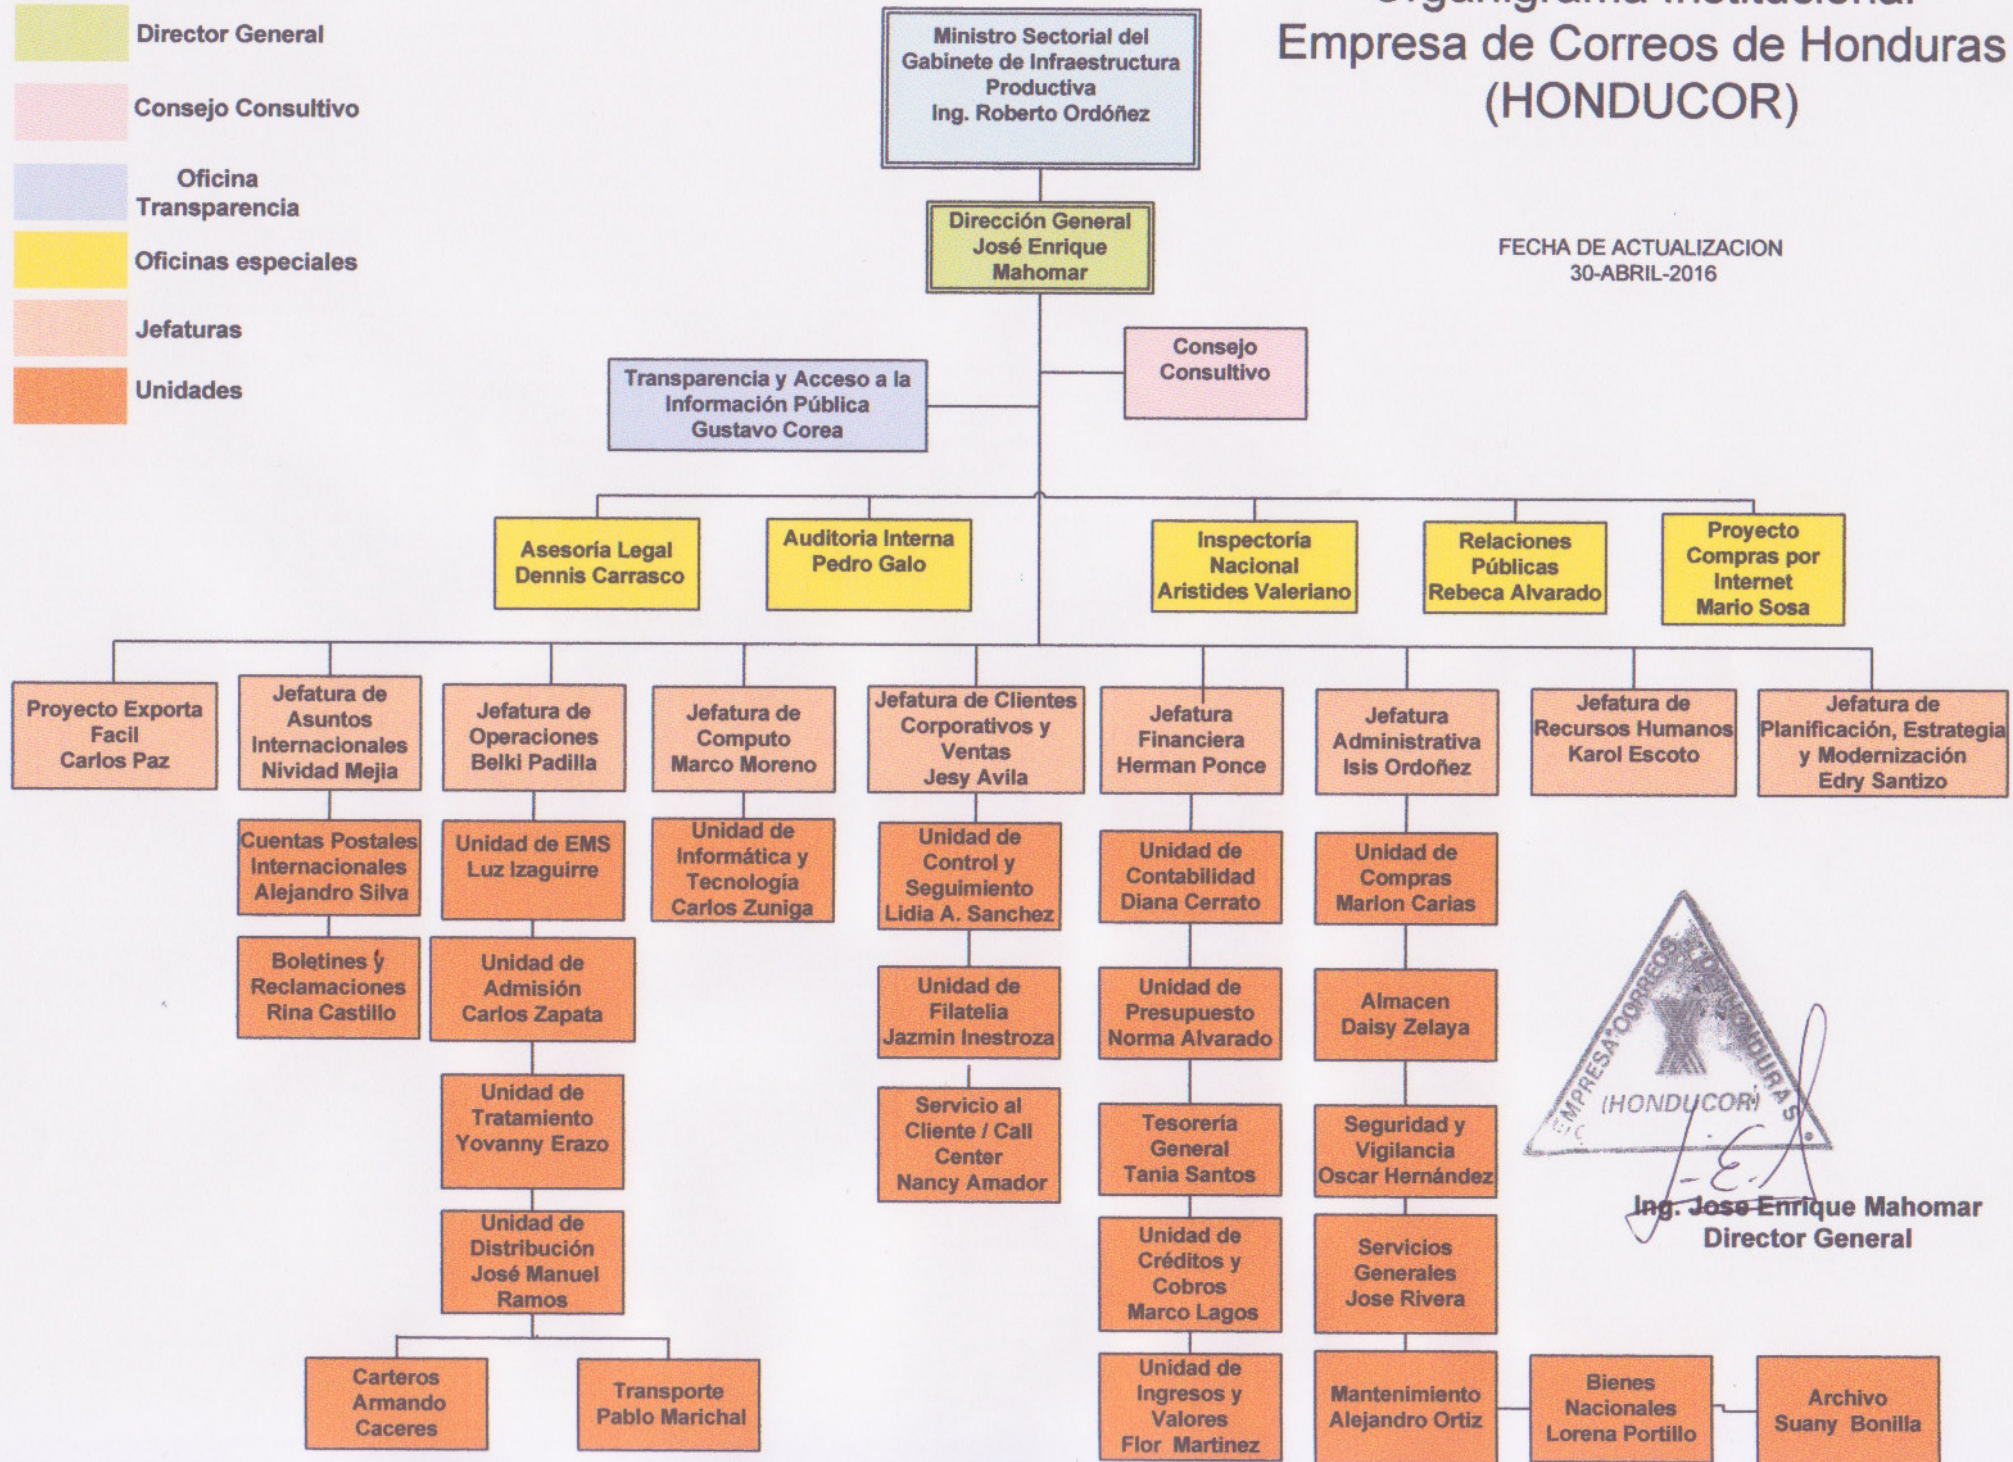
Organigrama Institucional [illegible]
Empresa de Correos de Honduras
(HONDUCOR)

Director General

Consejo Consultivo

Oficina Transparencia

Oficinas especiales

Jefaturas

Unidades

Ministro Sectorial del Gabinete de Infraestructura Productiva
Ing. Roberto Ordóñez

Dirección General
José Enrique Mahomar

FECHA DE ACTUALIZACION
30-ABRIL-2016

Consejo Consultivo

Transparencia y Acceso a la Información Pública
Gustavo Corea

Asesoría Legal
Dennis Carrasco

Auditoria Interna
Pedro Galo

Inspectoría Nacional
Aristides Valeriano

Relaciones Públicas
Rebeca Alvarado

Proyecto Compras por Internet
Mario Sosa

Proyecto Exporta Facil
Carlos Paz

Jefatura de Asuntos Internacionales
Nividad Mejia

Cuentas Postales Internacionales
Alejandro Silva

Boletines y Reclamaciones
Rina Castillo

Jefatura de Operaciones
Belki Padilla

Unidad de EMS
Luz Izaguirre

Unidad de Admisión
Carlos Zapata

Unidad de Tratamiento
Yovanny Erazo

Unidad de Distribución
José Manuel Ramos

Carteros
Armando Caceres

Transporte
Pablo Marichal

Jefatura de Computo
Marco Moreno

Unidad de Informática y Tecnología
Carlos Zuniga

Jefatura de Clientes Corporativos y Ventas
Jesy Avila

Unidad de Control y Seguimiento
Lidia A. Sanchez

Unidad de Filatelia
Jazmin Inestroza

Servicio al Cliente / Call Center
Nancy Amador

Jefatura Financiera
Herman Ponce

Unidad de Contabilidad
Diana Cerrato

Unidad de Presupuesto
Norma Alvarado

Tesorería General
Tania Santos

Unidad de Créditos y Cobros
Marco Lagos

Unidad de Ingresos y Valores
Flor Martinez

Jefatura Administrativa
Isis Ordoñez

Unidad de Compras
Marlon Carias

Almacen
Daisy Zelaya

Seguridad y Vigilancia
Oscar Hernández

Servicios Generales
Jose Rivera

Mantenimiento
Alejandro Ortiz

Bienes Nacionales
Lorena Portillo

Archivo
Suany Bonilla

Jefatura de Recursos Humanos
Karol Escoto

Jefatura de Planificación, Estrategia y Modernización
Edry Santizo

EMPRESA CORREOS DE HONDURAS
(HONDUCOR)

Ing. Jose Enrique Mahomar
Director General